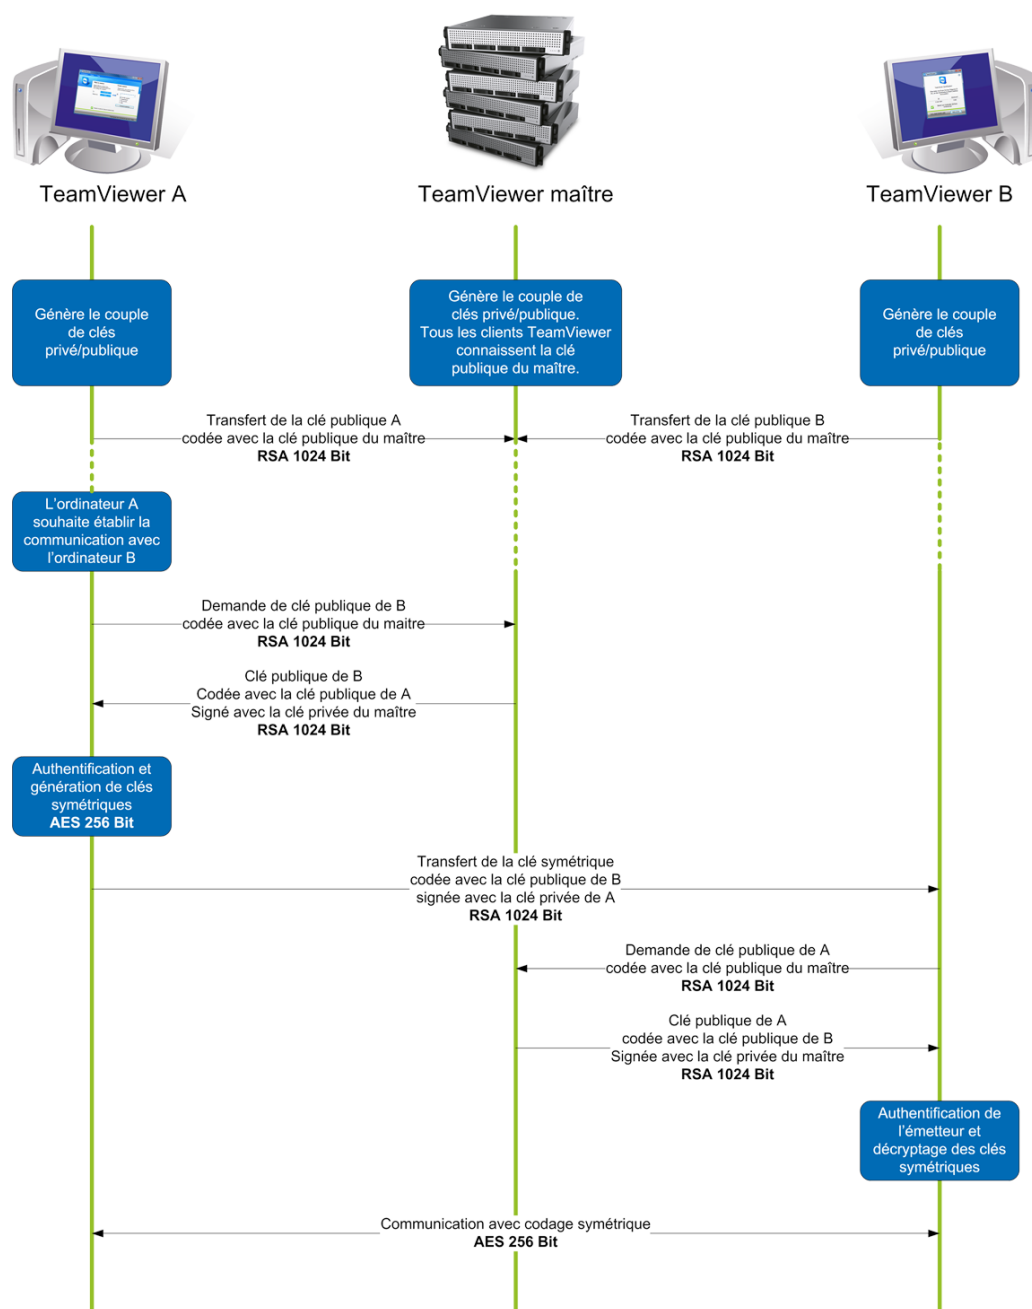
TeamViewer A

TeamViewer maître

TeamViewer B

Génère le couple de clés privé/publique

Génère le couple de clés privé/publique. Tous les clients TeamViewer connaissent la clé publique du maître.

Génère le couple de clés privé/publique

Transfert de la clé publique A codée avec la clé publique du maître
**RSA 1024 Bit**

Transfert de la clé publique B codée avec la clé publique du maître
**RSA 1024 Bit**

L'ordinateur A souhaite établir la communication avec l'ordinateur B

Demande de clé publique de B codée avec la clé publique du maitre
**RSA 1024 Bit**

Clé publique de B
Codée avec la clé publique de A
Signé avec la clé privée du maître
**RSA 1024 Bit**

Authentification et génération de clés symétriques
**AES 256 Bit**

Transfert de la clé symétrique codée avec la clé publique de B signée avec la clé privée de A
**RSA 1024 Bit**

Demande de clé publique de A codée avec la clé publique du maître
**RSA 1024 Bit**

Clé publique de A
codée avec la clé publique de B
Signée avec la clé privée du maître
**RSA 1024 Bit**

Authentification de l'émetteur et décryptage des clés symétriques

Communication avec codage symétrique
**AES 256 Bit**